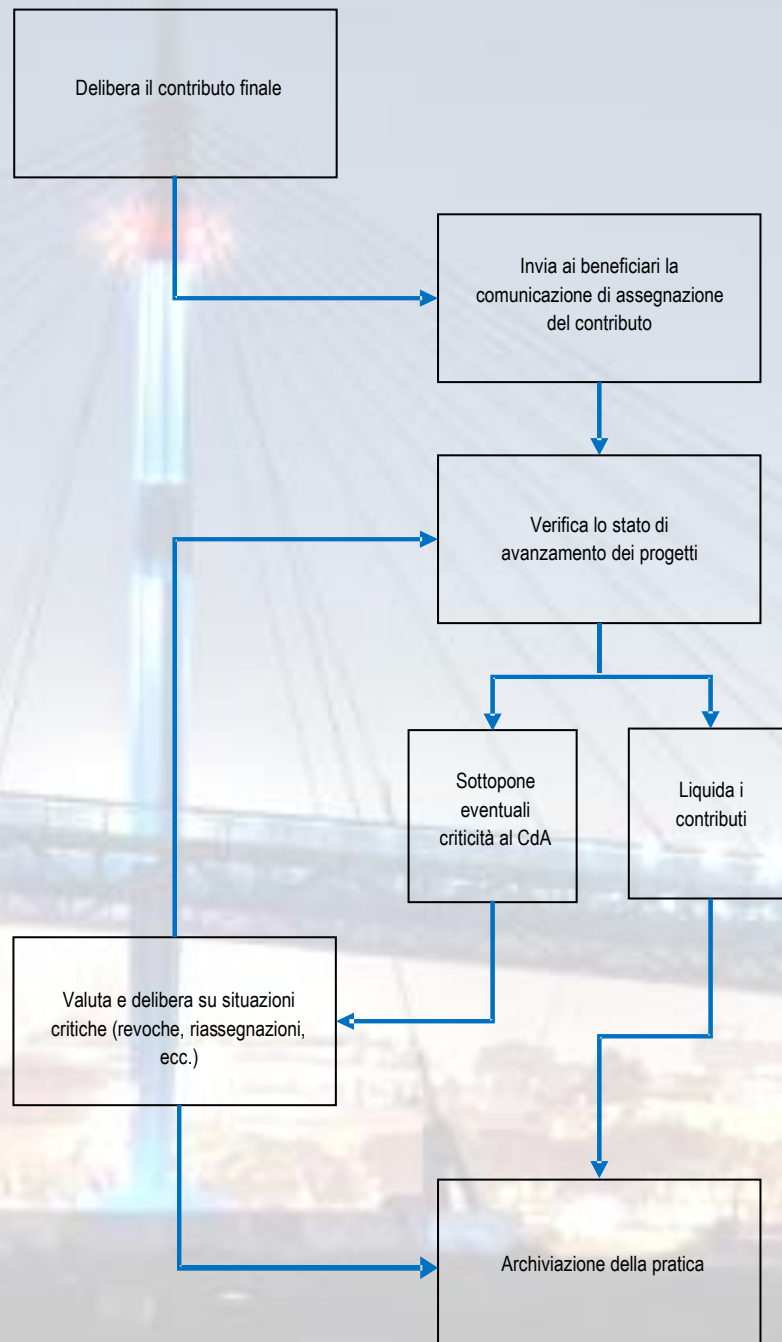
Delibera il contributo finale

Invia ai beneficiari la comunicazione di assegnazione del contributo

Verifica lo stato di avanzamento dei progetti

Sottopone eventuali criticità al CdA

Liquida i contributi

Valuta e delibera su situazioni critiche (revoche, riassegnazioni, ecc.)

Archiviazione della pratica